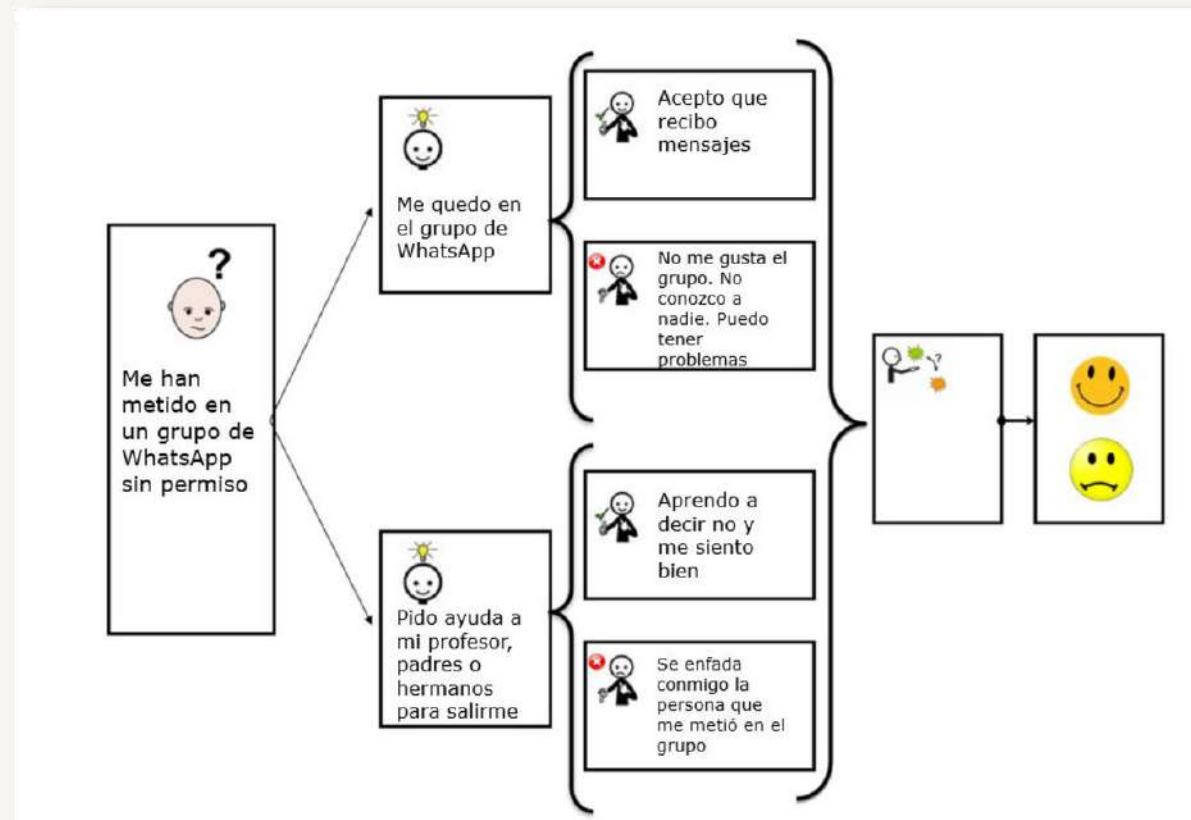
?

Me han metido en un grupo de WhatsApp sin permiso

Me quedo en el grupo de WhatsApp

Acepto que recibo mensajes

No me gusta el grupo. No conozco a nadie. Puedo tener problemas

Pido ayuda a mi profesor, padres o hermanos para salirme

Aprendo a decir no y me siento bien

Se enfada conmigo la persona que me metió en el grupo

?